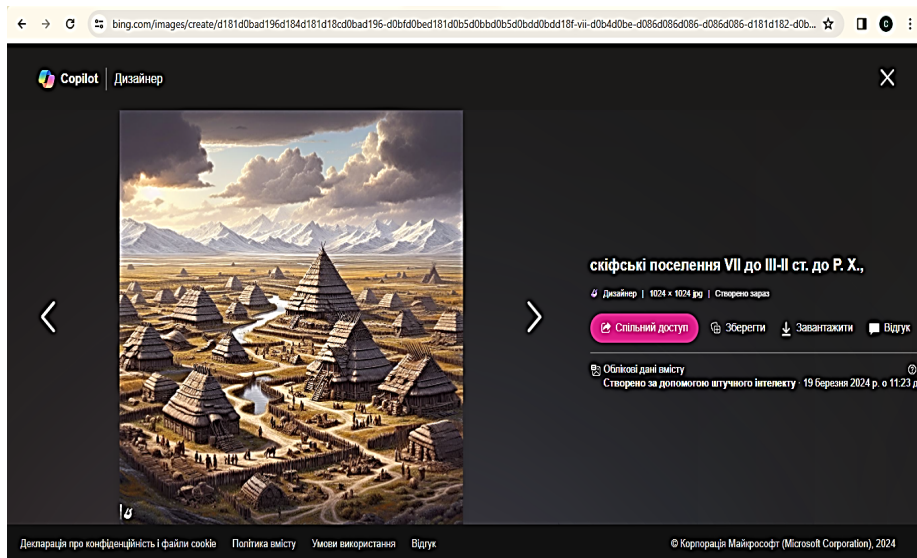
bing.com/images/create/d181d0bad196d184d181d18cd0bad196-d0bfd0bed181d0b5d0bbd0b5d0bdd0bdd18f-vii-d0b4d0be-d086d086d086-d086d086-d181d182-d0b...

Copilot | Дизайнер

скіфські поселення VII до III-II ст. до Р. Х.,

Дизайнер | 1024 × 1024 jpg | Створено зараз

Спільний доступ Зберегти Завантажити Відгук

Облікові дані вмісту
Створено за допомогою штучного інтелекту · 19 березня 2024 р. о 11:23 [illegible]

Декларація про конфіденційність і файли cookie Політика вмісту Умови використання Відгук

© Корпорація Майкрософт (Microsoft Corporation), 2024